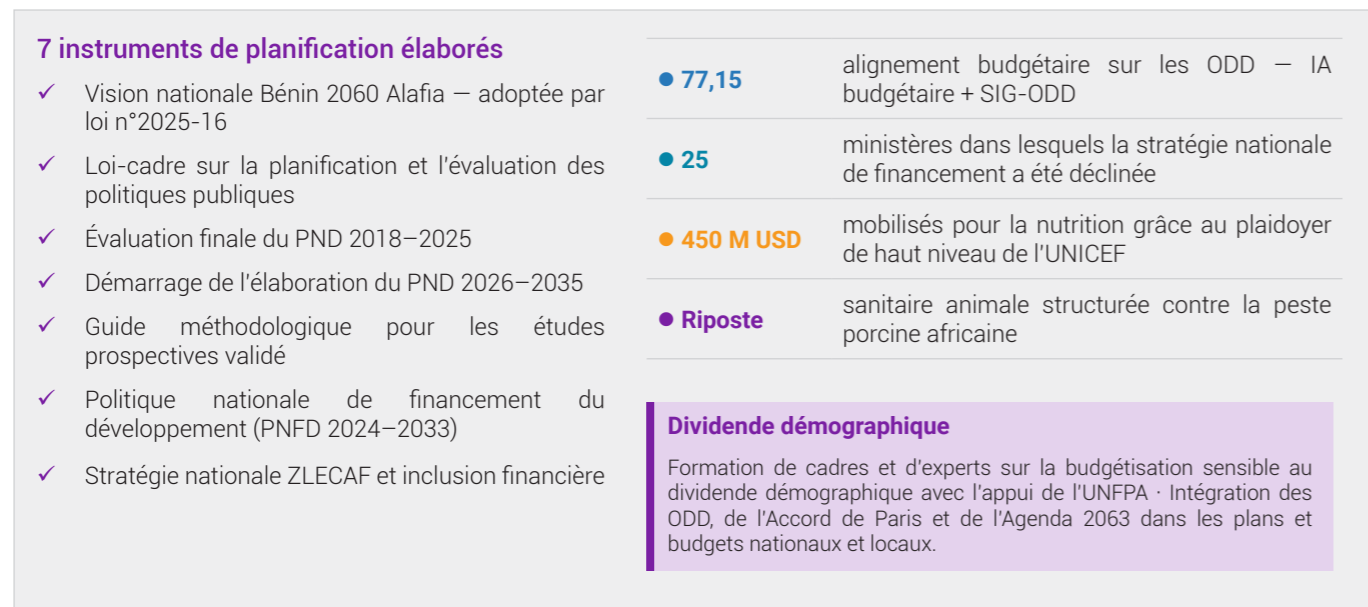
7 instruments de planification élaborés

✓ Vision nationale Bénin 2060 Alafia — adoptée par loi n°2025-16

✓ Loi-cadre sur la planification et l'évaluation des politiques publiques

✓ Évaluation finale du PND 2018–2025

✓ Démarrage de l'élaboration du PND 2026–2035

✓ Guide méthodologique pour les études prospectives validé

✓ Politique nationale de financement du développement (PNFD 2024–2033)

✓ Stratégie nationale ZLECAF et inclusion financière

| | |
|---|---|
| ● 77,15 | alignement budgétaire sur les ODD — IA budgétaire + SIG-ODD |
| ● 25 | ministères dans lesquels la stratégie nationale de financement a été déclinée |
| ● 450 M USD | mobilisés pour la nutrition grâce au plaidoyer de haut niveau de l'UNICEF |
| ● Riposte | sanitaire animale structurée contre la peste porcine africaine |

Dividende démographique

Formation de cadres et d'experts sur la budgétisation sensible au dividende démographique avec l'appui de l'UNFPA · Intégration des ODD, de l'Accord de Paris et de l'Agenda 2063 dans les plans et budgets nationaux et locaux.